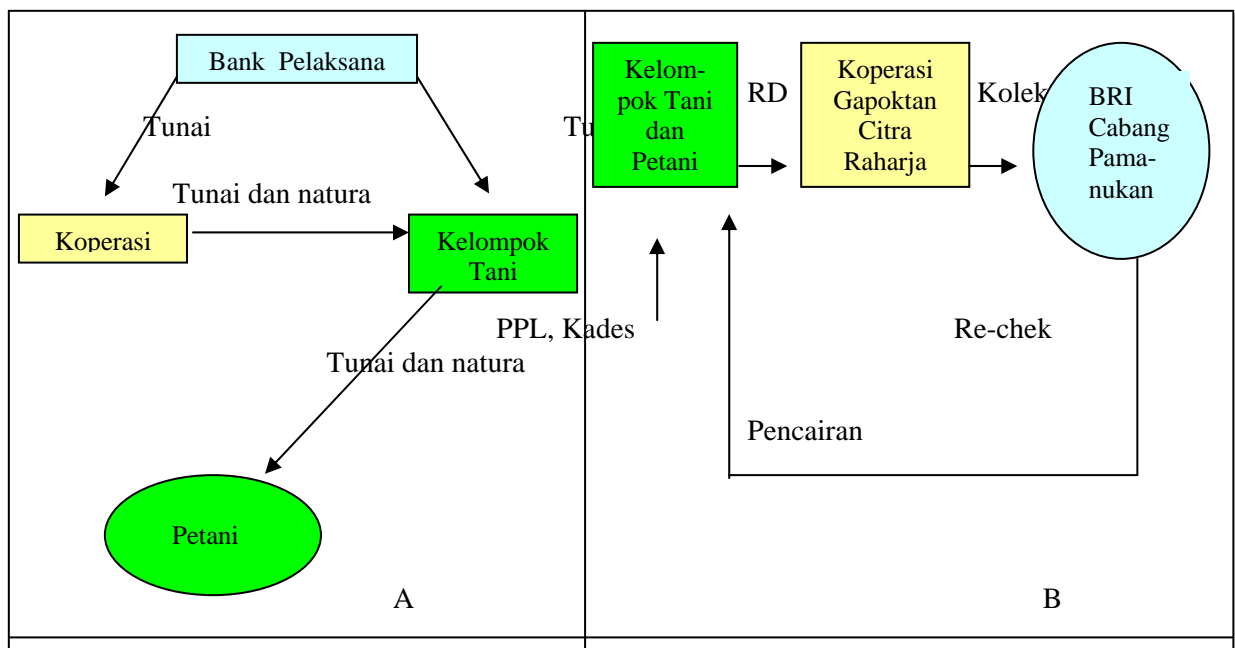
Bank Pelaksana

Tunai

Tunai dan natura

Koperasi

Kelompok Tani

Tunai dan natura

Petani

A

Tu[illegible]

Kelompok Tani dan Petani

RD

Koperasi Gapoktan Citra Raharja

Kolek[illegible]

BRI Cabang Pamanukan

PPL, Kades

Re-chek

Pencairan

B